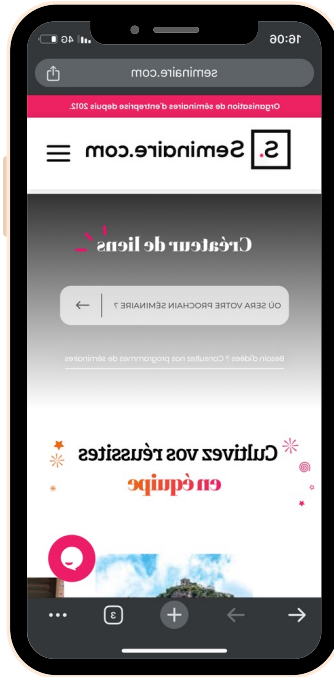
16:06

4G

seminaire.com

Organisation de séminaires d'entreprise depuis 2012.

S. Seminaire.com

Créateur de liens

OÙ SERA VOTRE PROCHAIN SÉMINAIRE ?

Besoin d'idées ? Consultez nos programmes de séminaires

Cultivez vos réussites en équipe

3